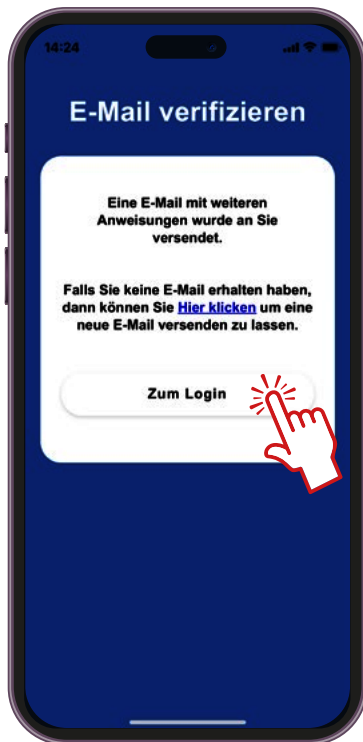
14:24

E-Mail verifizieren

Eine E-Mail mit weiteren Anweisungen wurde an Sie versendet.

Falls Sie keine E-Mail erhalten haben, dann können Sie Hier klicken um eine neue E-Mail versenden zu lassen.

Zum Login